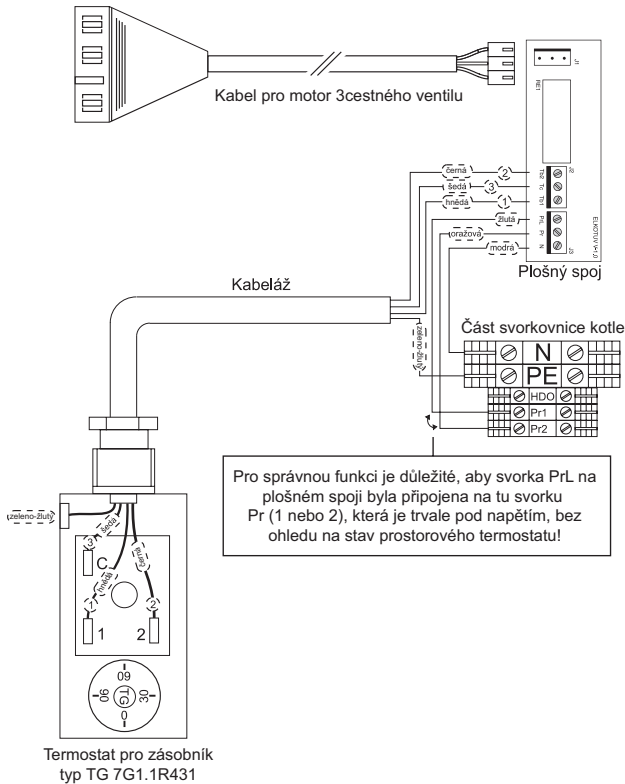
Kabel pro motor 3cestného ventilu

J1

RE1

černá
2
šedá
3
hnědá
1
žlutá
oražová
modrá

Tb2
Tc
Tb1
J2
PrL
Pr
N
J3
ELKOTUV-1/2

Plošný spoj

Kabeláž

zeleno-žlutý

Část svorkovnice kotle

N
PE
HDO
Pr1
Pr2

Pro správnou funkci je důležité, aby svorka PrL na plošném spoji byla připojena na tu svorku Pr (1 nebo 2), která je trvale pod napětím, bez ohledu na stav prostorového termostatu!

zeleno-žlutý
šedá
3
C
hnědá
modrá
1
2
1
2

60
90
TG
30
0

Termostat pro zásobník
typ TG 7G1.1R431